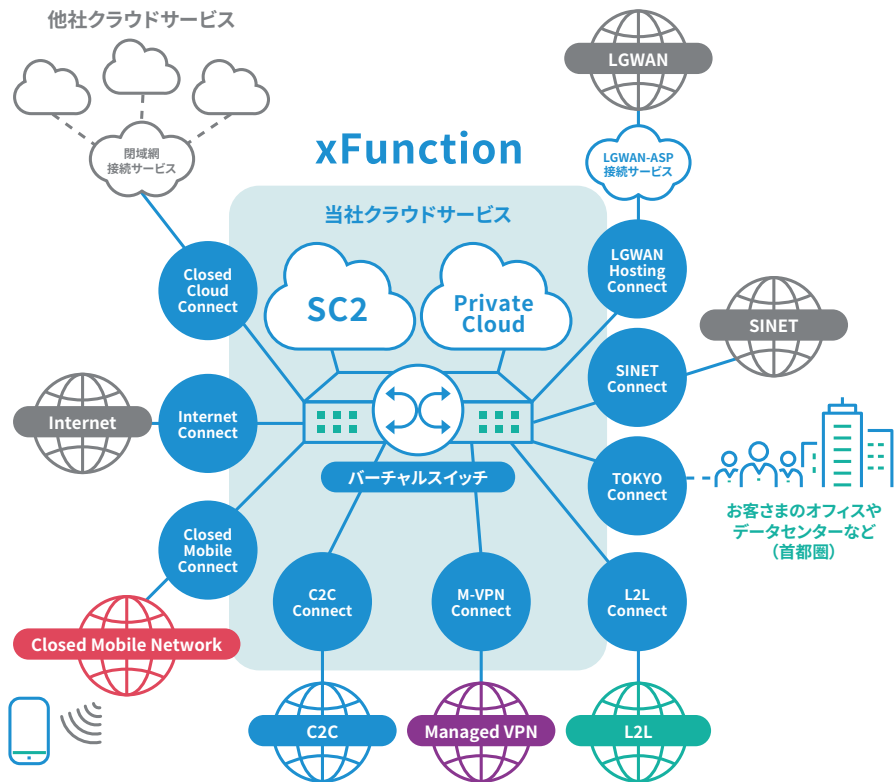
他社クラウドサービス

閉域網
接続サービス

LGWAN

LGWAN-ASP
接続サービス

xFunction

当社クラウドサービス

SC2

Private Cloud

Closed Cloud Connect

LGWAN Hosting Connect

SINET

SINET Connect

Internet

Internet Connect

バーチャルスイッチ

TOKYO Connect

お客さまのオフィスや
データセンターなど
（首都圏）

Closed Mobile Connect

C2C Connect

M-VPN Connect

L2L Connect

Closed Mobile Network

C2C

Managed VPN

L2L